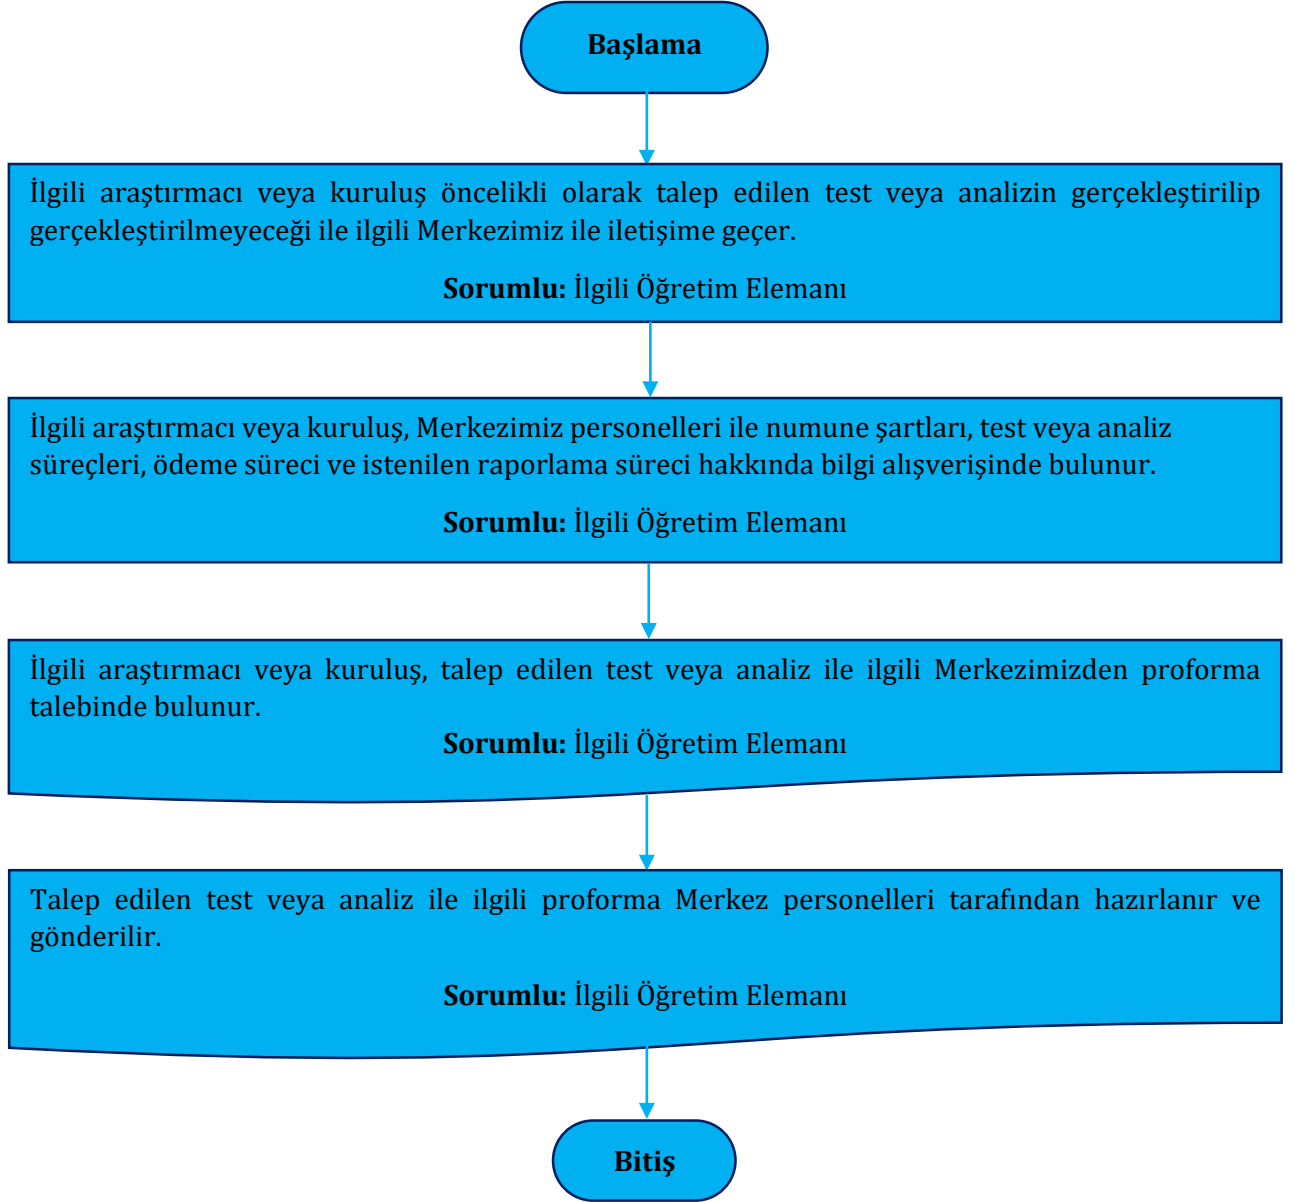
Başlama

İlgili araştırmacı veya kuruluş öncelikli olarak talep edilen test veya analizin gerçekleştirilip gerçekleştirilmeyeceği ile ilgili Merkezimiz ile iletişime geçer.

**Sorumlu:** İlgili Öğretim Elemanı

İlgili araştırmacı veya kuruluş, Merkezimiz personelleri ile numune şartları, test veya analiz süreçleri, ödeme süreci ve istenilen raporlama süreci hakkında bilgi alışverişinde bulunur.

**Sorumlu:** İlgili Öğretim Elemanı

İlgili araştırmacı veya kuruluş, talep edilen test veya analiz ile ilgili Merkezimizden proforma talebinde bulunur.

**Sorumlu:** İlgili Öğretim Elemanı

Talep edilen test veya analiz ile ilgili proforma Merkez personelleri tarafından hazırlanır ve gönderilir.

**Sorumlu:** İlgili Öğretim Elemanı

Bitiş